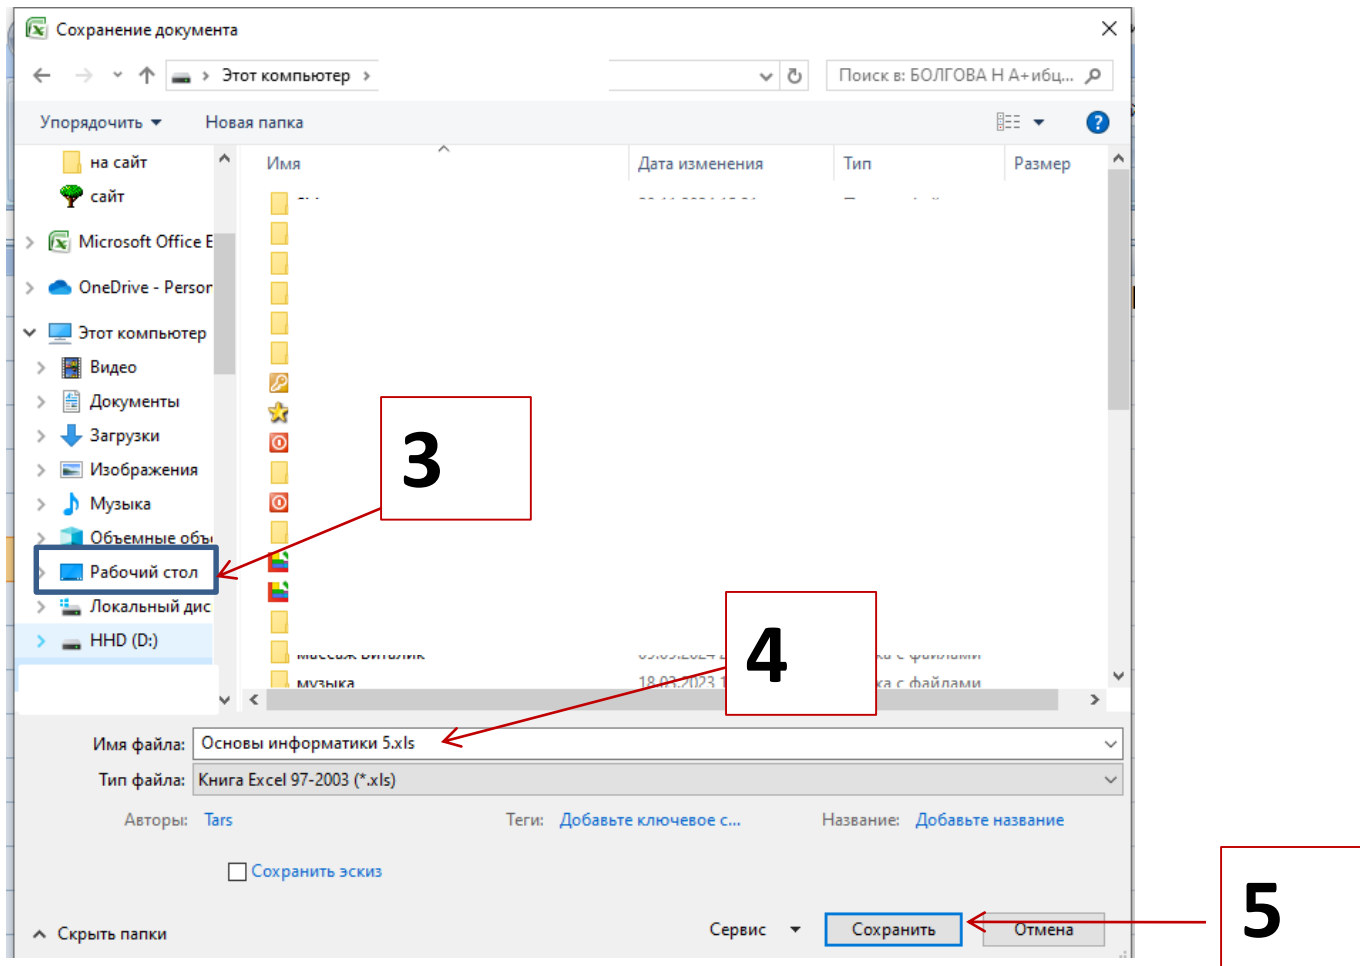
Сохранение документа

Этот компьютер

Поиск в: БОЛГОВА Н А+ибц...

Упорядочить ▾ Новая папка

на сайт
сайт
Microsoft Office E
OneDrive - Persor
Этот компьютер
Видео
Документы
Загрузки
Изображения
Музыка
Объемные объ
Рабочий стол
Локальный дис
HHD (D:)

| Имя | Дата изменения | Тип | Размер |
|---|---|---|---|
| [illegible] | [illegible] | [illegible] | |
| музыка | 18.03.2023 1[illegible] | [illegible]ка с файлами | |

3

4

Имя файла: Основы информатики 5.xls
Тип файла: Книга Excel 97-2003 (*.xls)

Авторы: Tars
Теги: Добавьте ключевое с...
Название: Добавьте название

Сохранить эскиз

Скрыть папки

Сервис ▾
Сохранить
Отмена

5